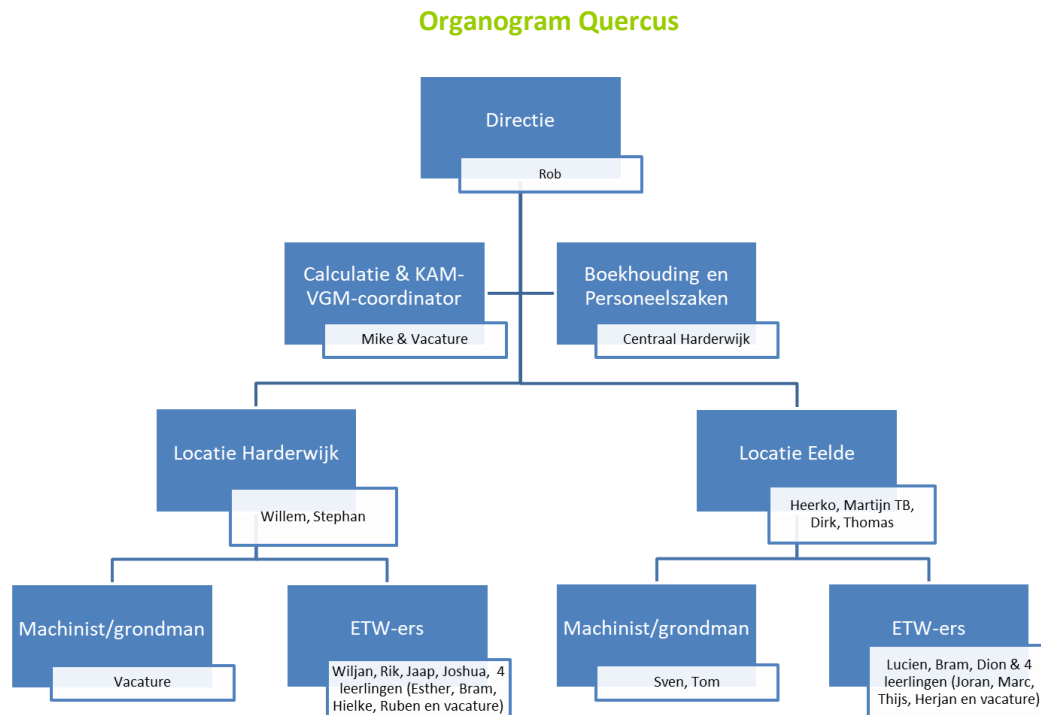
Organogram Quercus

Directie

Rob

Calculatie & KAM-VGM-coordinator

Mike & Vacature

Boekhouding en Personeelszaken

Centraal Harderwijk

Locatie Harderwijk

Willem, Stephan

Locatie Eelde

Heerko, Martijn TB, Dirk, Thomas

Machinist/grondman

Vacature

ETW-ers

Wiljan, Rik, Jaap, Joshua, 4 leerlingen (Esther, Bram, Hielke, Ruben en vacature)

Machinist/grondman

Sven, Tom

ETW-ers

Lucien, Bram, Dion & 4 leerlingen (Joran, Marc, Thijs, Herjan en vacature)